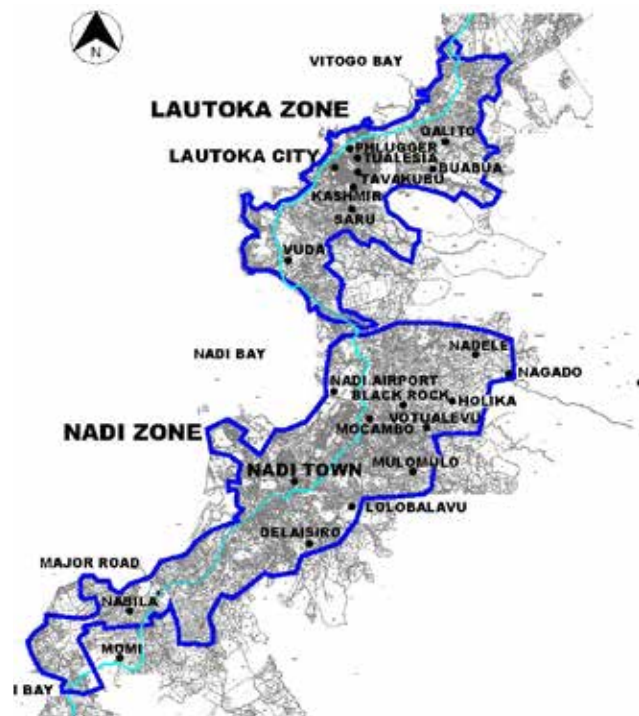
N

VITOGO BAY

LAUTOKA ZONE

LAUTOKA CITY

QALITO

PHLUGGER

TUALESIA

BUABUA

TAVAKUBU

KASHMIR

SARU

VUDA

NADI BAY

NADELE

NAGADO

NADI AIRPORT

BLACK ROCK

HOLIKA

VOTUALEVU

NADI ZONE

MOCAMBO

MULOMULO

NADI TOWN

LOLOBALAVU

DELAISIRO

MAJOR ROAD

NABILA

MOMI

I BAY